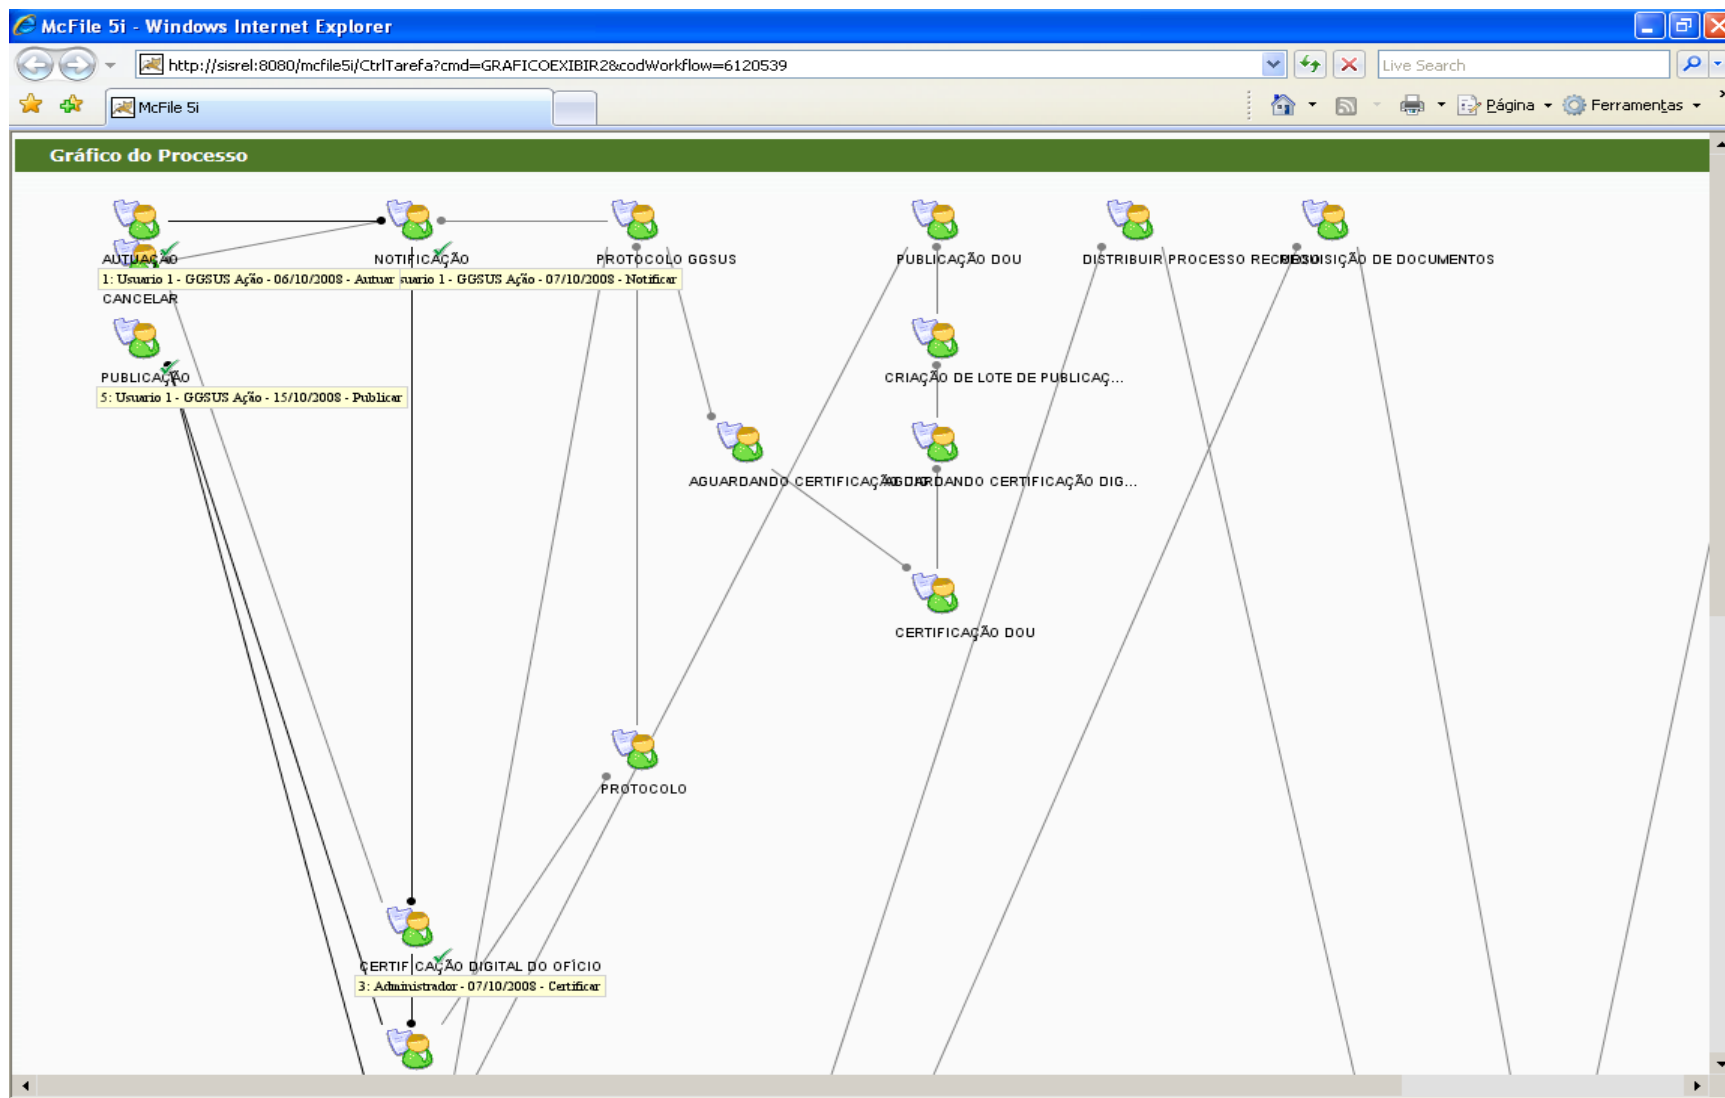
McFile 5i - Windows Internet Explorer

http://sisrel:8080/mcfile5i/CtrlTarefa?cmd=GRAFICOEXIBIR&codWorkflow=6120539

Live Search

McFile 5i

Página Ferramentas

Gráfico do Processo

AUTUAÇÃO

1: Usuario 1 - GGSUS Ação - 06/10/2008 - Autuar

CANCELAR

NOTIFICAÇÃO

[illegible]uario 1 - GGSUS Ação - 07/10/2008 - Notificar

PROTOCOLO GGSUS

PUBLICAÇÃO DOU

DISTRIBUIR PROCESSO REC

REQUISIÇÃO DE DOCUMENTOS

PUBLICAÇÃO

5: Usuario 1 - GGSUS Ação - 15/10/2008 - Publicar

CRIAÇÃO DE LOTE DE PUBLICAÇ...

AGUARDANDO CERTIFICAÇÃO

AGUARDANDO CERTIFICAÇÃO DIG...

CERTIFICAÇÃO DOU

PROTOCOLO

CERTIFICAÇÃO DIGITAL DO OFÍCIO

3: Administrador - 07/10/2008 - Certificar